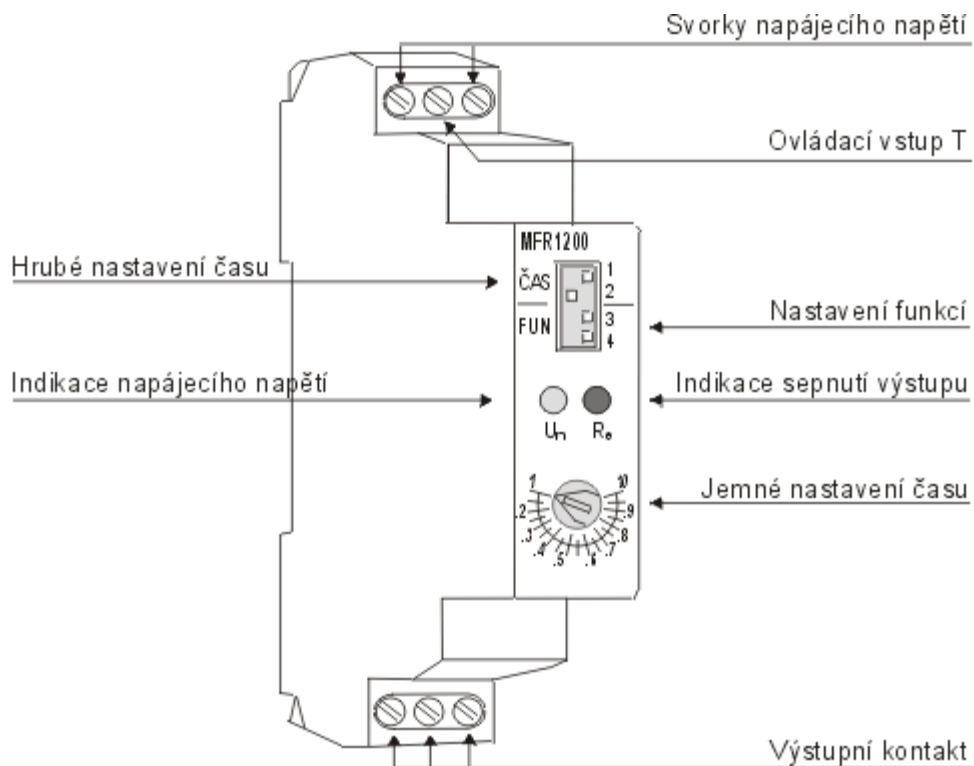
Svorky napájecího napětí

Ovládací vstup T

MFR1200

Hrubé nastavení času

ČAS

1
2

FUN

3
4

Nastavení funkcí

Indikace napájecího napětí

Indikace sepnutí výstupu

$U_n$ $R_e$

1
10
.2
.9
.3
.8
.4
.7
.5
.6

Jemné nastavení času

Výstupní kontakt